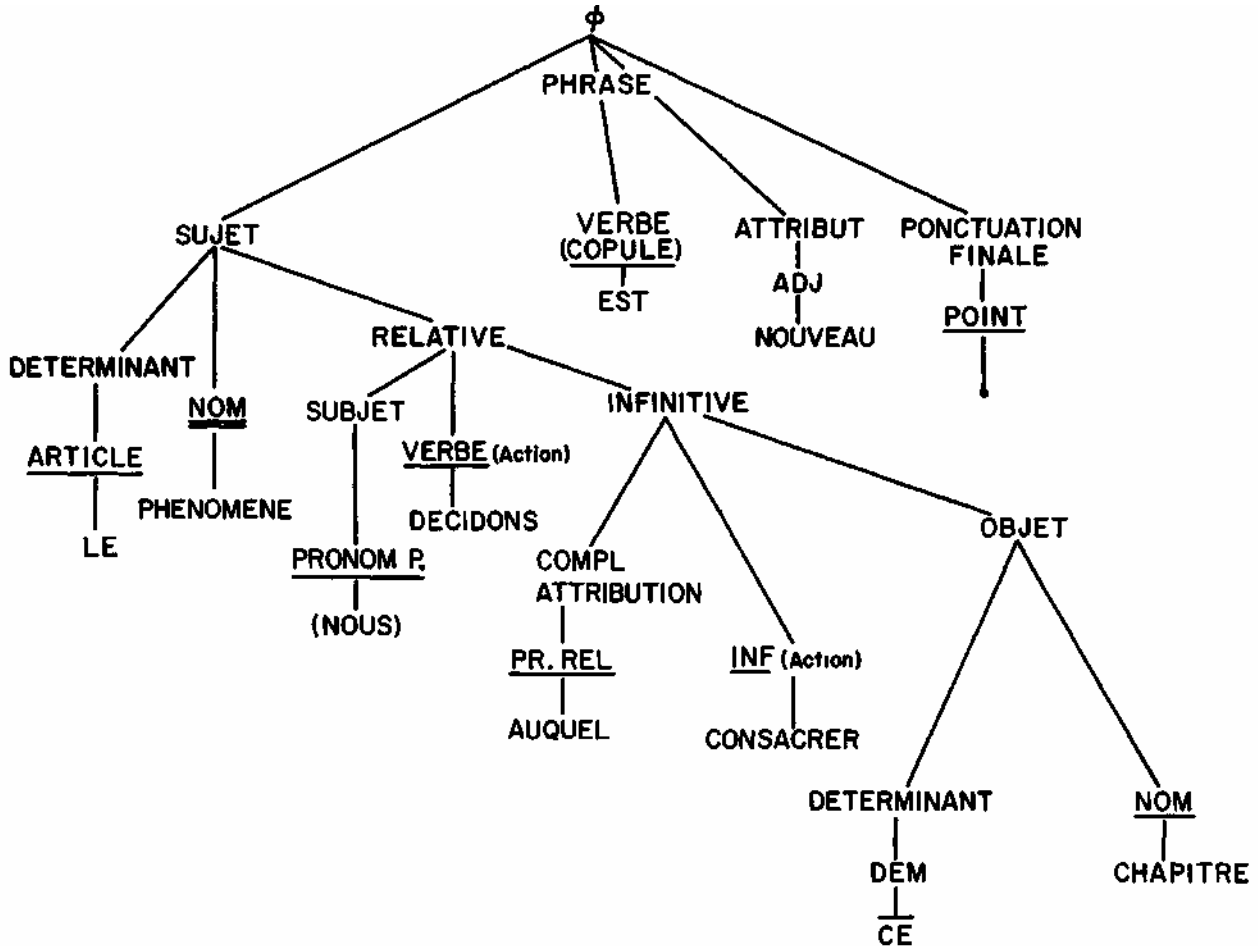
$\phi$

PHRASE

SUJET

VERBE (COPULE)

EST

ATTRIBUT

ADJ

NOUVEAU

PONCTUATION FINALE

POINT

.

DETERMINANT

ARTICLE

LE

NOM

PHENOMENE

RELATIVE

SUBJET

PRONOM P.

(NOUS)

VERBE (Action)

DECIDONS

INFINITIVE

COMPL ATTRIBUTION

PR. REL

AUQUEL

INF (Action)

CONSACRER

OBJET

DETERMINANT

DEM

CE

NOM

CHAPITRE